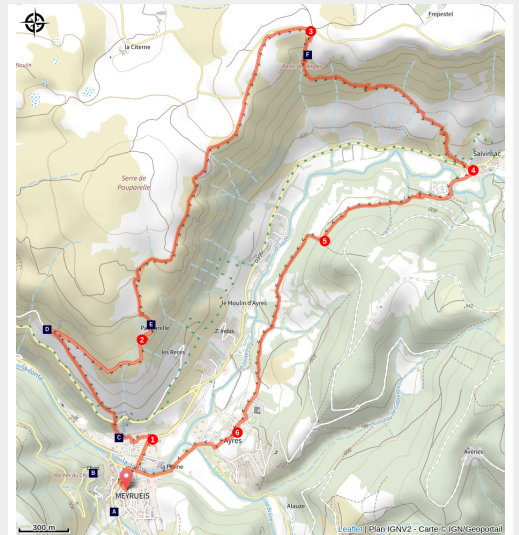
la Citerne
Serre de Pouparelle
Frepestel
Salvinhac
le Moulin d'Ayres
Z. Patas
les Reces
Ayres
la Pierre
MEYRUEIS
Alauze
Avènes
3
F
4
5
E
2
D
C
1
6
B
A
300 m
Leaflet | Plan IGNV2 - Carte © IGN/Geoportail